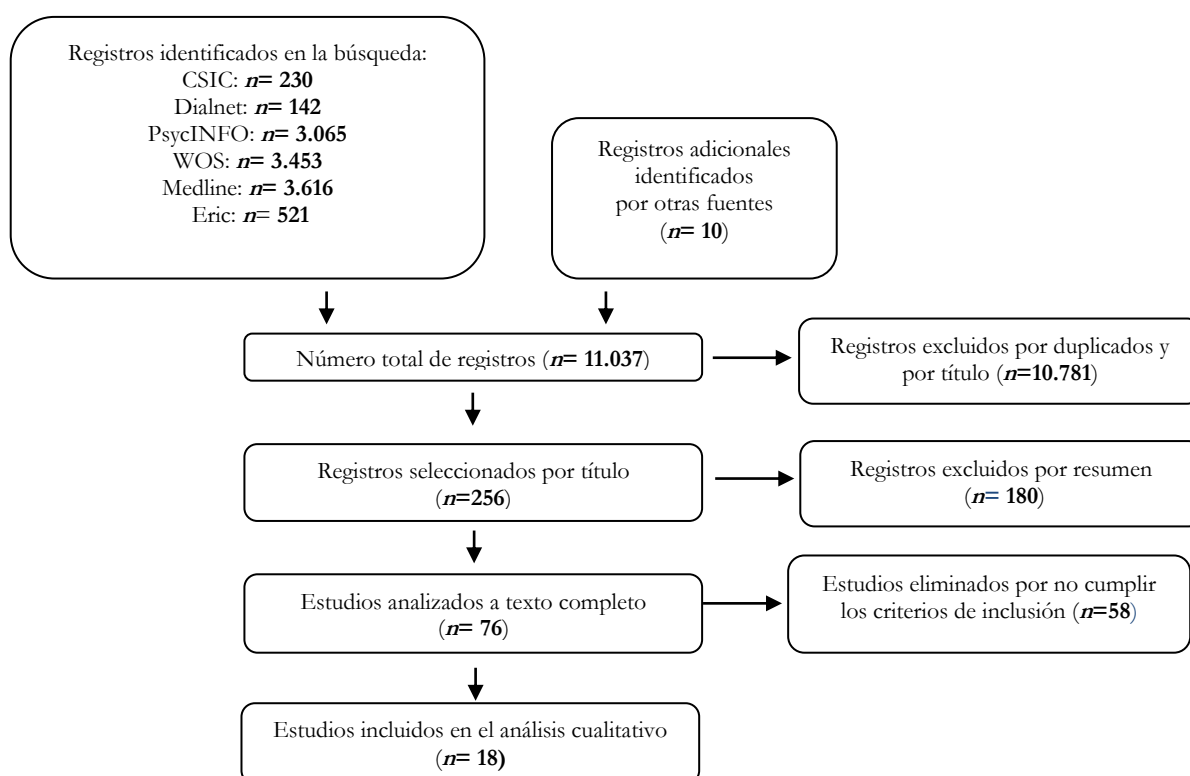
Registros identificados en la búsqueda:
CSIC: $n$= 230
Dialnet: $n$= 142
PsycINFO: $n$= 3.065
WOS: $n$= 3.453
Medline: $n$= 3.616
Eric: $n$= 521

Registros adicionales identificados por otras fuentes ($n$= 10)

Número total de registros ($n$= 11.037)

Registros excluidos por duplicados y por título ($n$=10.781)

Registros seleccionados por título ($n$=256)

Registros excluidos por resumen ($n$= 180)

Estudios analizados a texto completo ($n$= 76)

Estudios eliminados por no cumplir los criterios de inclusión ($n$=58)

Estudios incluidos en el análisis cualitativo ($n$= 18)